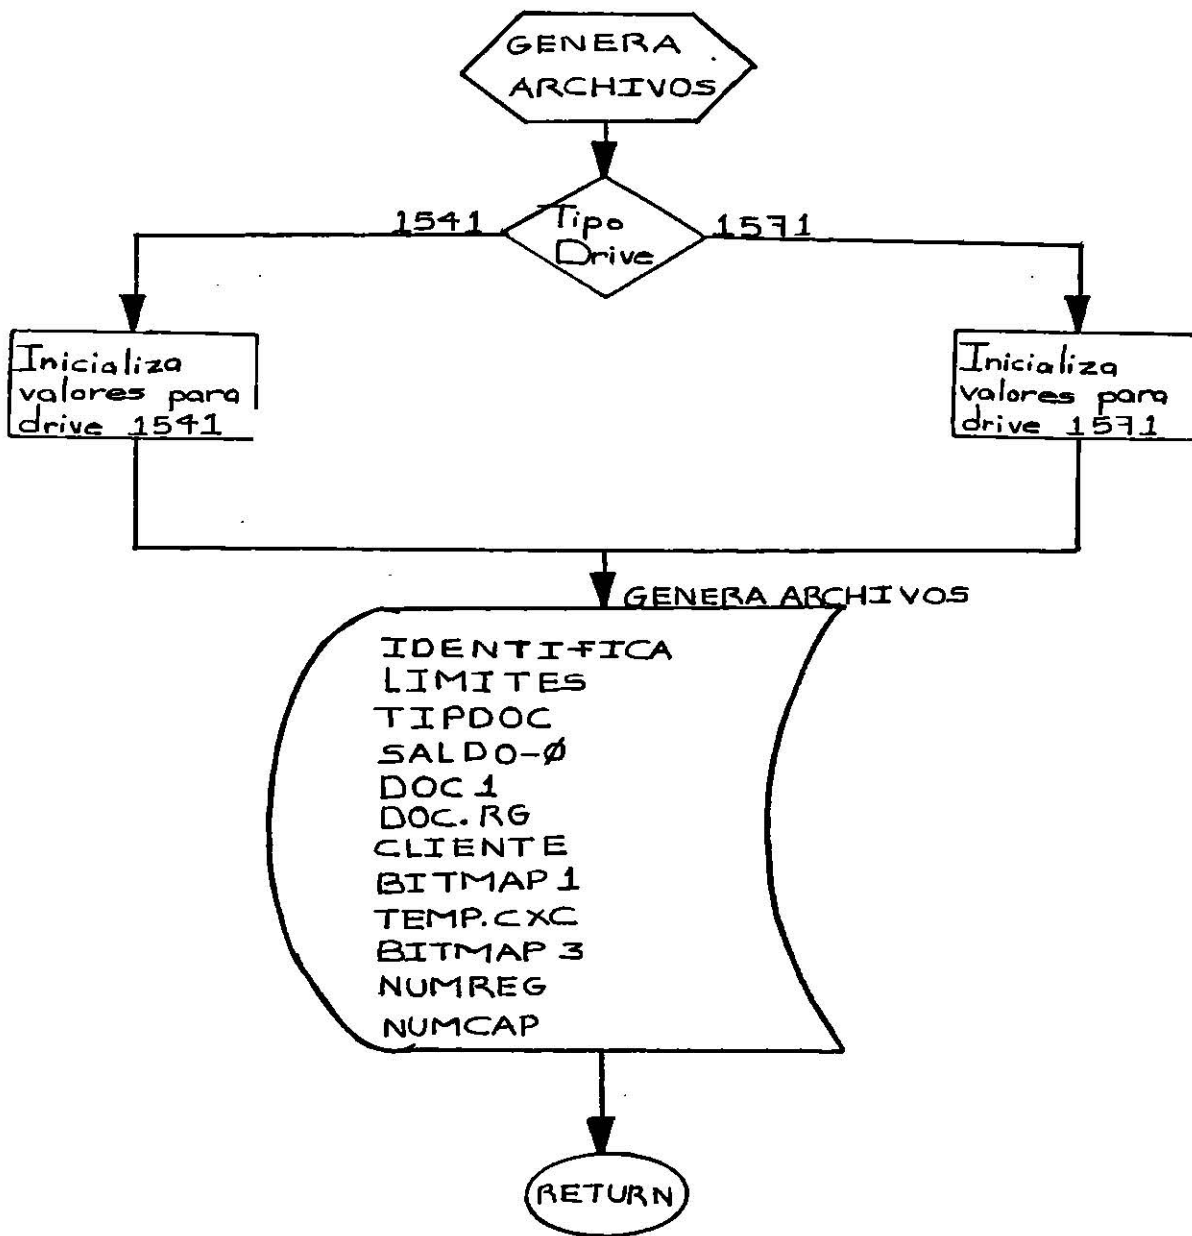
GENERA ARCHIVOS

Tipo Drive

1541

1571

Inicializa valores para drive 1541

Inicializa valores para drive 1571

GENERA ARCHIVOS

IDENTIFICA
LIMITES
TIPDOC
SALDO-Ø
DOC1
DOC.RG
CLIENTE
BITMAP1
TEMP.CXC
BITMAP 3
NUMREG
NUMCAP

RETURN